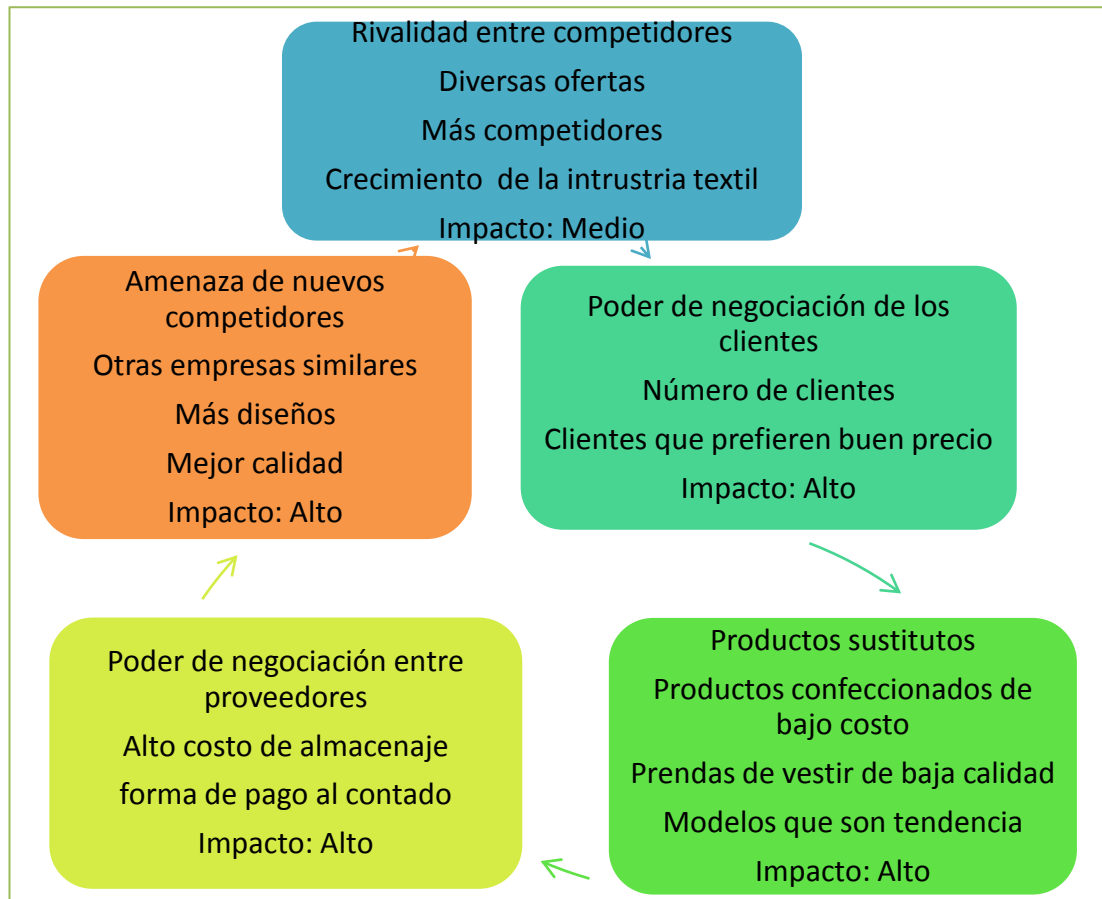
Rivalidad entre competidores

Diversas ofertas

Más competidores

Crecimiento de la intrustria textil

Impacto: Medio

Poder de negociación de los clientes

Número de clientes

Clientes que prefieren buen precio

Impacto: Alto

Productos sustitutos

Productos confeccionados de bajo costo

Prendas de vestir de baja calidad

Modelos que son tendencia

Impacto: Alto

Poder de negociación entre proveedores

Alto costo de almacenaje

forma de pago al contado

Impacto: Alto

Amenaza de nuevos competidores

Otras empresas similares

Más diseños

Mejor calidad

Impacto: Alto